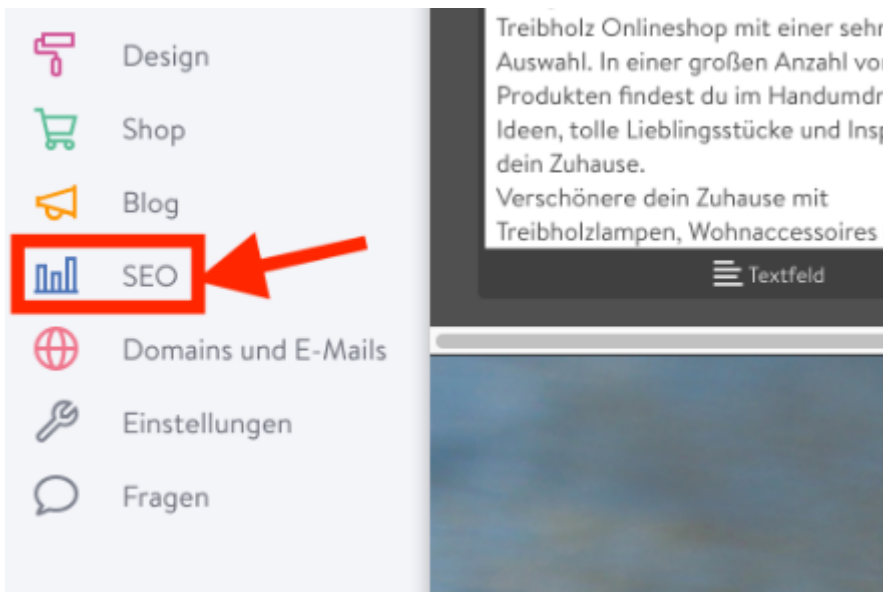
Design
Shop
Blog
SEO
Domains und E-Mails
Einstellungen
Fragen

Treibholz Onlineshop mit einer sehr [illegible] Auswahl. In einer großen Anzahl vo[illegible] Produkten findest du im Handumdr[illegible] Ideen, tolle Lieblingsstücke und Insp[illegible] dein Zuhause.
Verschönere dein Zuhause mit Treibholzlampen, Wohnaccessoires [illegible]

Textfeld